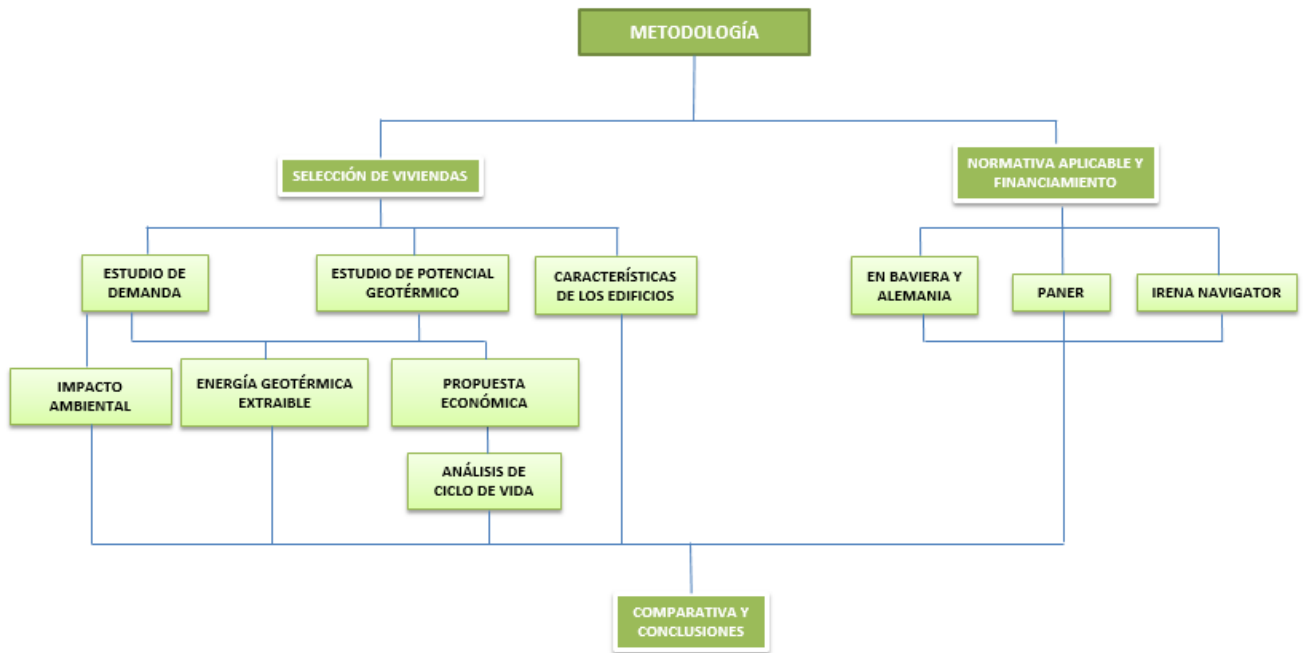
METODOLOGÍA

SELECCIÓN DE VIVIENDAS

NORMATIVA APLICABLE Y FINANCIAMIENTO

ESTUDIO DE DEMANDA

ESTUDIO DE POTENCIAL GEOTÉRMICO

CARACTERÍSTICAS DE LOS EDIFICIOS

EN BAVIERA Y ALEMANIA

PANER

IRENA NAVIGATOR

IMPACTO AMBIENTAL

ENERGÍA GEOTÉRMICA EXTRAIBLE

PROPUESTA ECONÓMICA

ANÁLISIS DE CICLO DE VIDA

COMPARATIVA Y CONCLUSIONES